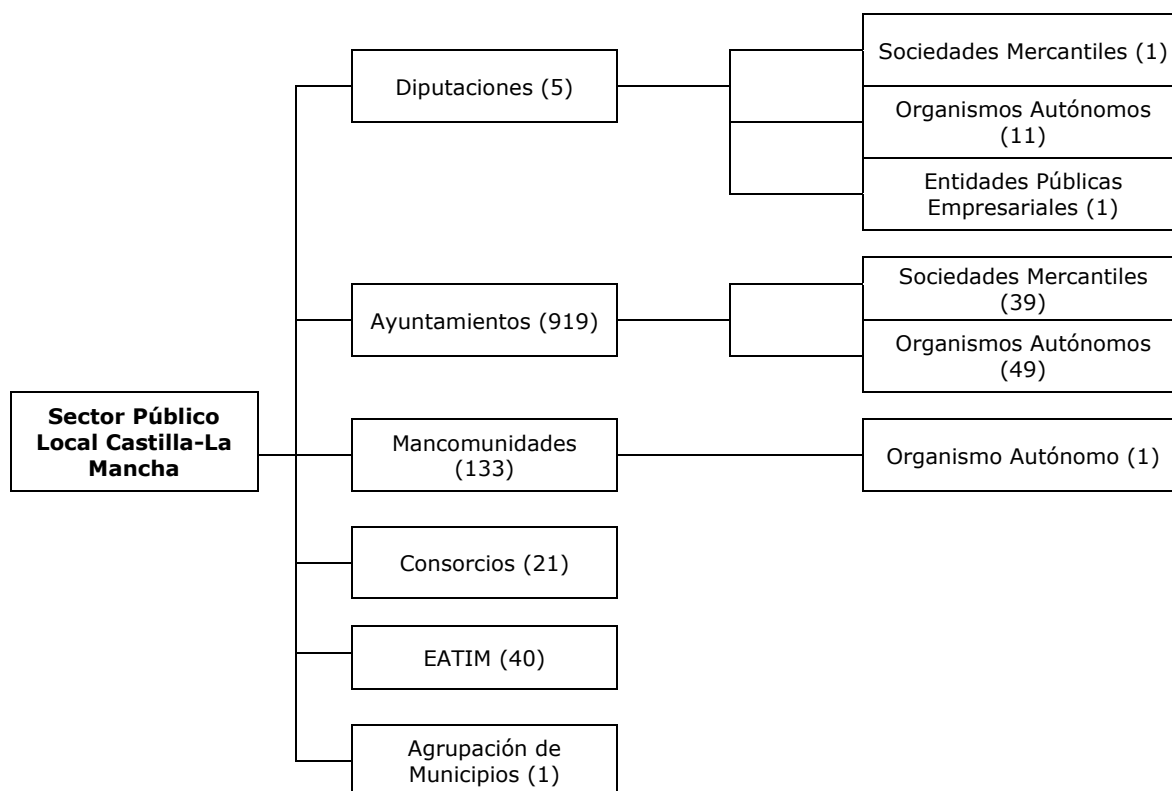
Sector Público Local Castilla-La Mancha

Diputaciones (5)

Sociedades Mercantiles (1)

Organismos Autónomos (11)

Entidades Públicas Empresariales (1)

Ayuntamientos (919)

Sociedades Mercantiles (39)

Organismos Autónomos (49)

Mancomunidades (133)

Organismo Autónomo (1)

Consorcios (21)

EATIM (40)

Agrupación de Municipios (1)